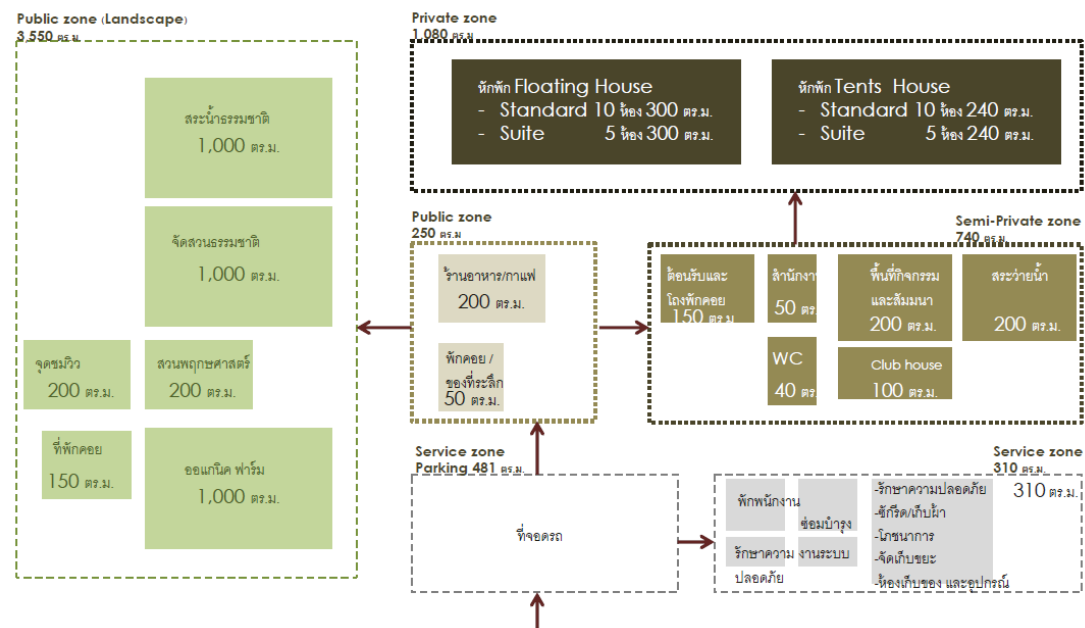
Public zone (Landscape)
3,550 ตร.ม.

สระน้ำธรรมชาติ
1,000 ตร.ม.

จัดสวนธรรมชาติ
1,000 ตร.ม.

จุดชมวิว
200 ตร.ม.

สวนพฤกษศาสตร์
200 ตร.ม.

ที่พักคอย
150 ตร.ม.

ออแกนิค ฟาร์ม
1,000 ตร.ม.

Private zone
1,080 ตร.ม.

หักพัก Floating House
- Standard 10 ห้อง 300 ตร.ม.
- Suite 5 ห้อง 300 ตร.ม.

หักพัก Tents House
- Standard 10 ห้อง 240 ตร.ม.
- Suite 5 ห้อง 240 ตร.ม.

Public zone
250 ตร.ม

ร้านอาหาร/กาแฟ
200 ตร.ม.

พักคอย /
ของที่ระลึก
50 ตร.ม.

Semi-Private zone
740 ตร.ม

ต้อนรับและ
โถงพักคอย
150 ตร.ม.

สำนักงาน
50 ตร.ม.

WC
40 ตร.ม.

พื้นที่กิจกรรม
และสัมมนา
200 ตร.ม.

Club house
100 ตร.ม.

สระว่ายน้ำ
200 ตร.ม.

Service zone
Parking 481 ตร.ม.

ที่จอดรถ

Service zone
310 ตร.ม.

พักพนักงาน

ซ่อมบำรุง

รักษาความ
ปลอดภัย

งานระบบ

-รักษาความปลอดภัย
-ซักรีด/เก็บผ้า
-โภชนาการ
-จัดเก็บขยะ
-ห้องเก็บของ และอุปกรณ์

310 ตร.ม.